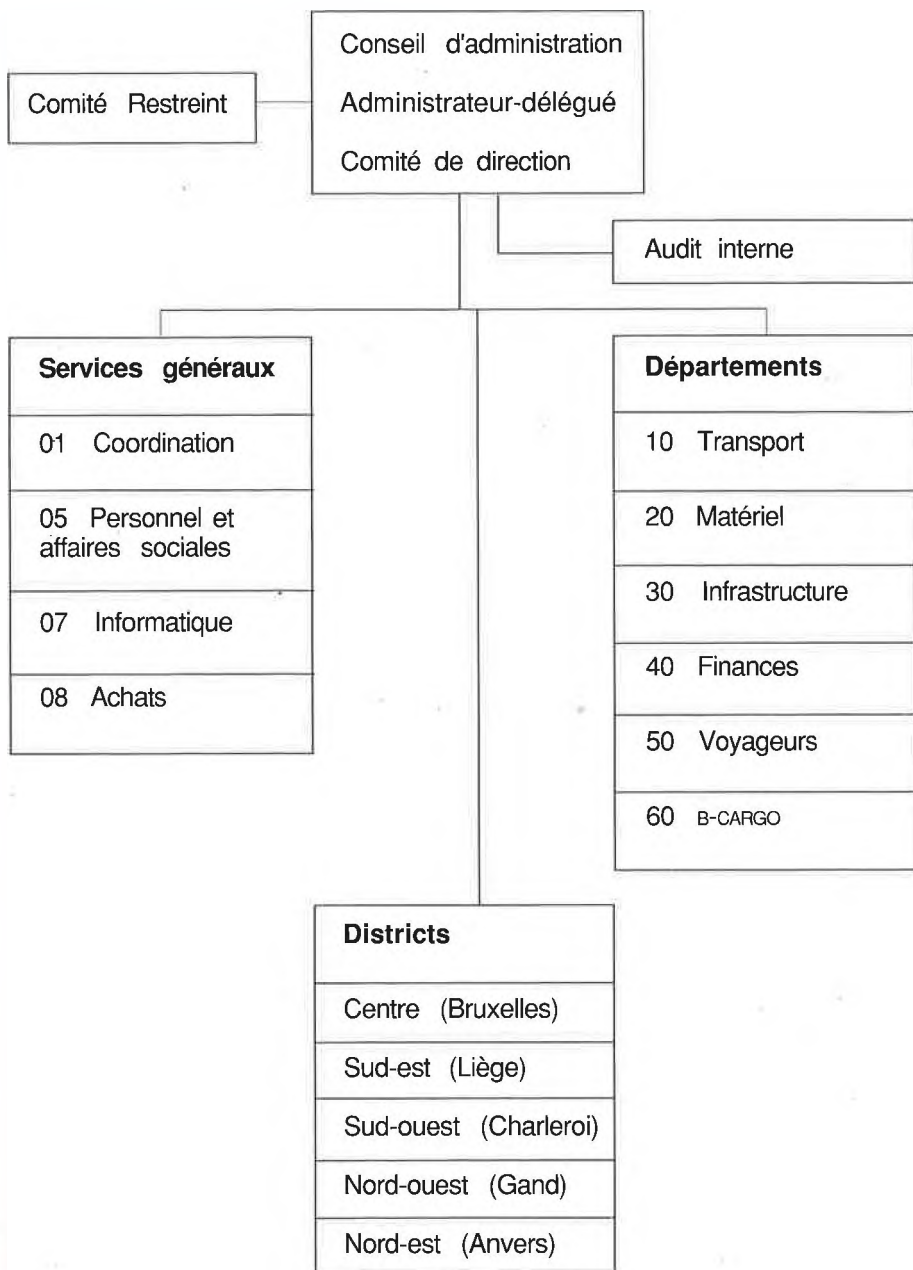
Conseil d'administration
Administrateur-délégué
Comité de direction

Comité Restreint

Audit interne

Services généraux
01 Coordination
05 Personnel et affaires sociales
07 Informatique
08 Achats

Départements
10 Transport
20 Matériel
30 Infrastructure
40 Finances
50 Voyageurs
60 B-CARGO

Districts
Centre (Bruxelles)
Sud-est (Liège)
Sud-ouest (Charleroi)
Nord-ouest (Gand)
Nord-est (Anvers)